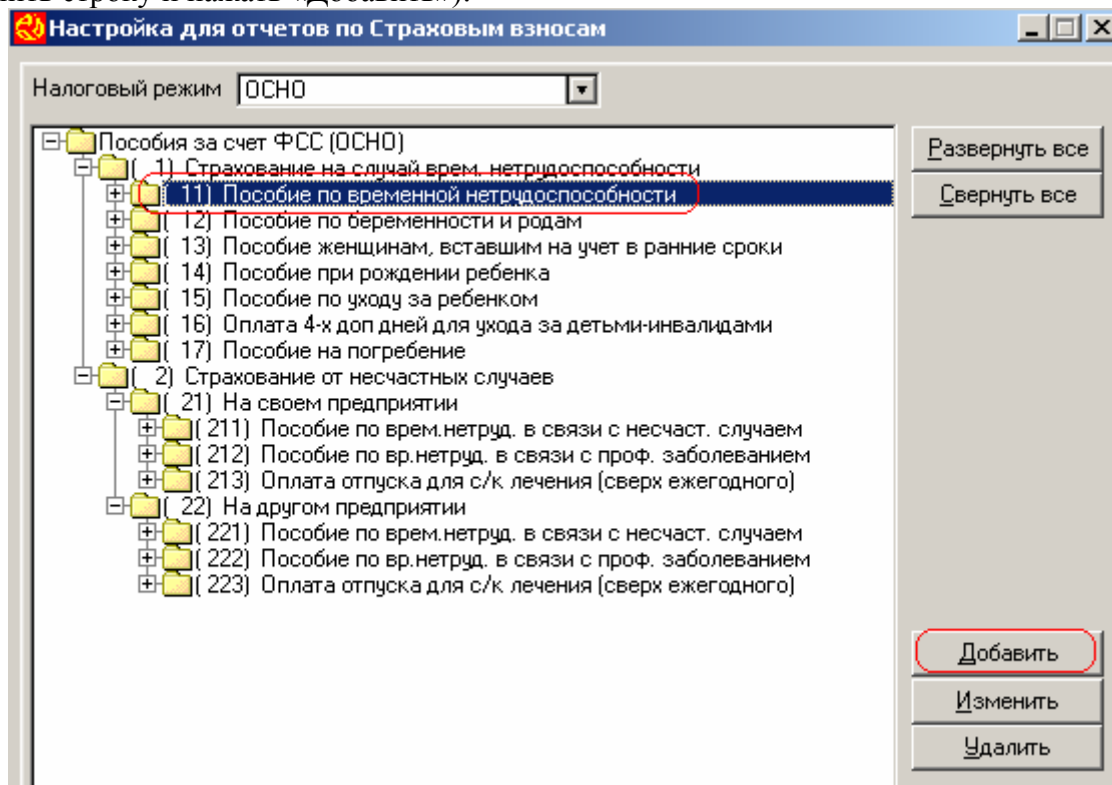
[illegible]

Настройка для отчетов по Страховым взносам

Налоговый режим ОСНО

Пособия за счет ФСС (ОСНО)
( 1) Страхование на случай врем. нетрудоспособности
( 11) Пособие по временной нетрудоспособности
( 12) Пособие по беременности и родам
( 13) Пособие женщинам, вставшим на учет в ранние сроки
( 14) Пособие при рождении ребенка
( 15) Пособие по уходу за ребенком
( 16) Оплата 4-х доп дней для ухода за детьми-инвалидами
( 17) Пособие на погребение
( 2) Страхование от несчастных случаев
( 21) На своем предприятии
( 211) Пособие по врем.нетруд. в связи с несчаст. случаем
( 212) Пособие по вр.нетруд. в связи с проф. заболеванием
( 213) Оплата отпуска для с/к лечения (сверх ежегодного)
( 22) На другом предприятии
( 221) Пособие по врем.нетруд. в связи с несчаст. случаем
( 222) Пособие по вр.нетруд. в связи с проф. заболеванием
( 223) Оплата отпуска для с/к лечения (сверх ежегодного)

Развернуть все
Свернуть все
Добавить
Изменить
Удалить